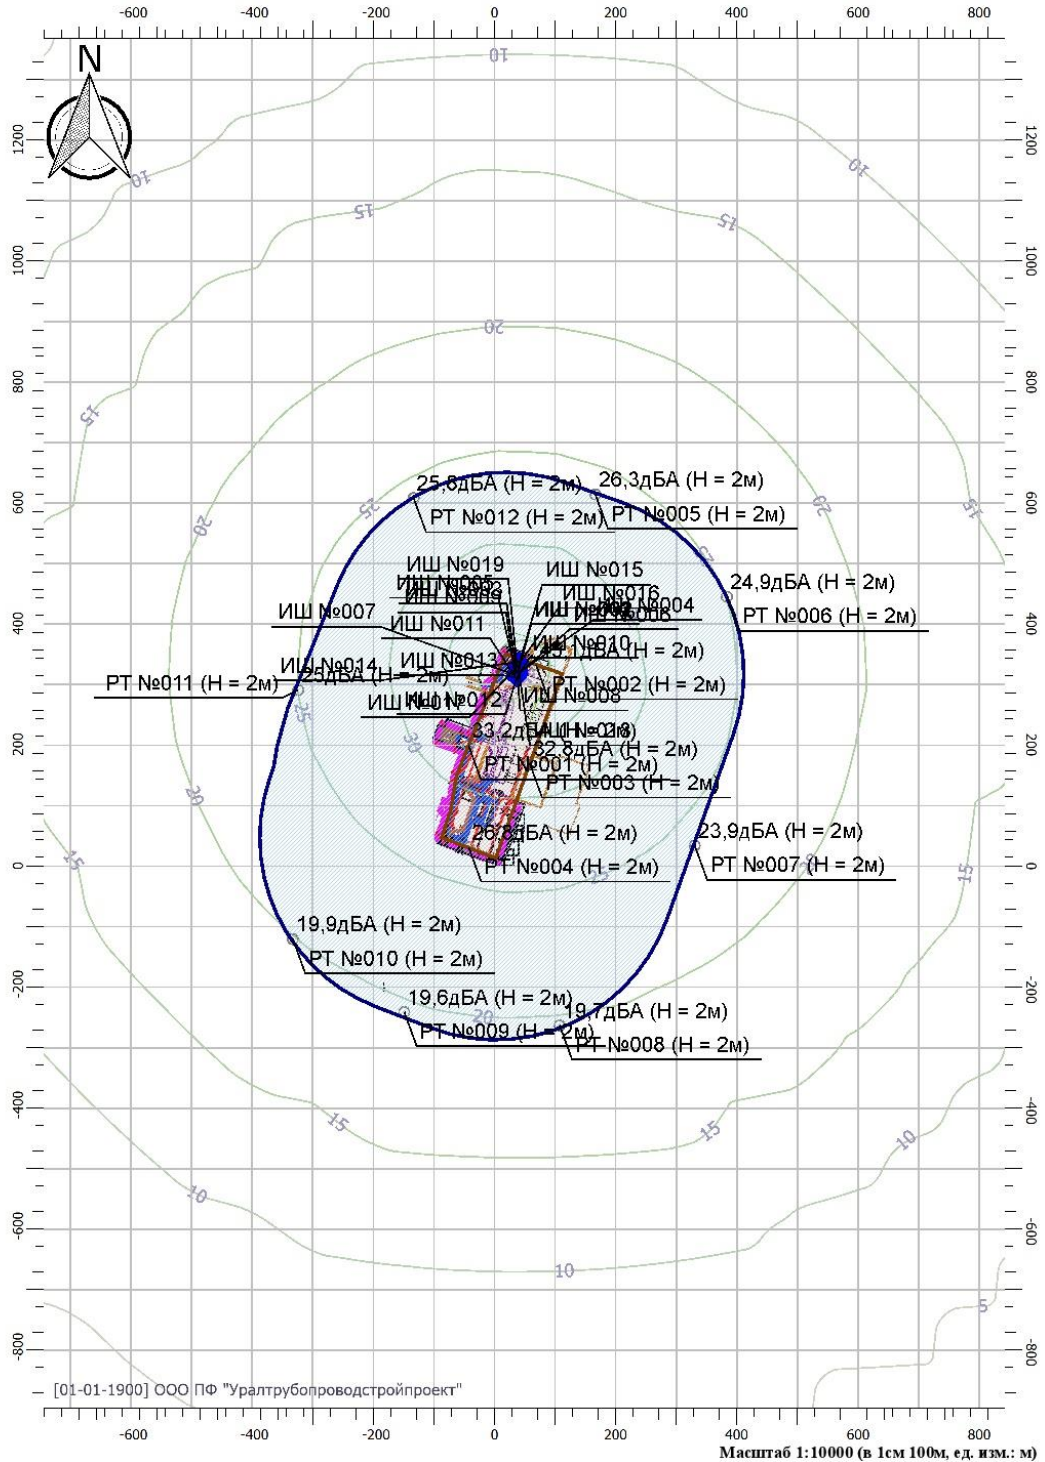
-600 -400 -200 0 200 400 600 800

N

10
10
10
15
15
20
25
20
15
20
15

1200
1000
800
600
400
200
0
-200
-400
-600
-800

25,8дБА (Н = 2м)
26,3дБА (Н = 2м)
РТ №012 (Н = 2м)
РТ №005 (Н = 2м)
ИШ №019
ИШ №015
ИШ №005
ИШ №016
24,9дБА (Н = 2м)
ИШ №007
ИШ №004
РТ №006 (Н = 2м)
ИШ №011
ИШ №008
ИШ №010
ИШ №014
ИШ №013
РТ №011 (Н = 2м)
25дБА (Н = 2м)
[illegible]дБА (Н = 2м)
РТ №002 (Н = 2м)
ИШ №012
ИШ №008
33,2дБА
ИШ №018
32,8дБА (Н = 2м)
РТ №001 (Н = 2м)
РТ №003 (Н = 2м)
30
25
20
26,8дБА (Н = 2м)
23,9дБА (Н = 2м)
РТ №004 (Н = 2м)
РТ №007 (Н = 2м)
15
15
19,9дБА (Н = 2м)
РТ №010 (Н = 2м)
19,6дБА (Н = 2м)
19,7дБА (Н = 2м)
РТ №009 (Н = 2м)
РТ №008 (Н = 2м)
15
15
10
10
10
5

[01-01-1900] ООО ПФ "Уралтрубопроводстройпроект"

-600 -400 -200 0 200 400 600 800
Масштаб 1:10000 (в 1см 100м, ед. изм.: м)